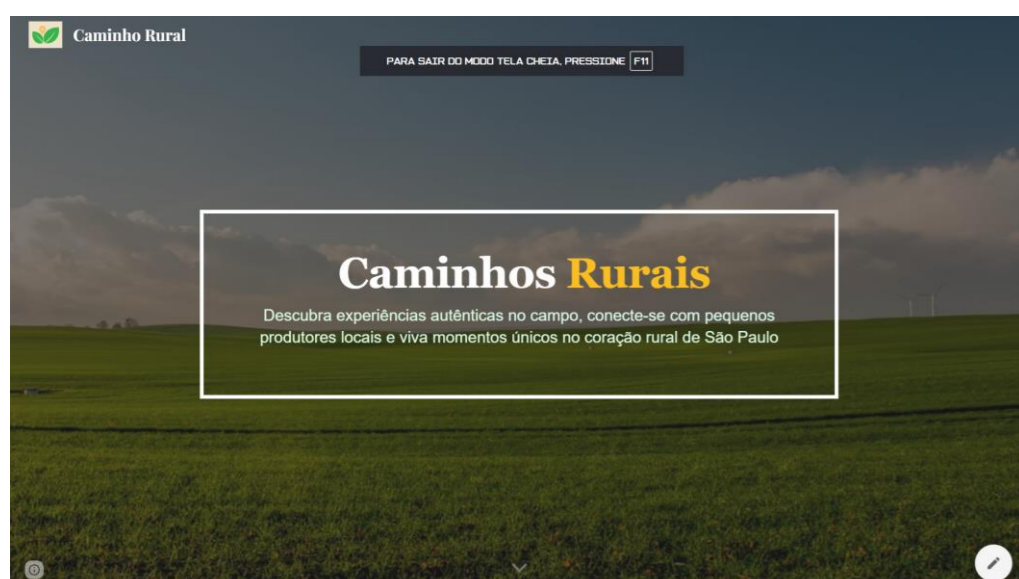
Caminho Rural

PARA SAIR DO MODO TELA CHEIA, PRESSIONE F11

Caminhos Rurais

Descubra experiências autênticas no campo, conecte-se com pequenos produtores locais e viva momentos únicos no coração rural de São Paulo